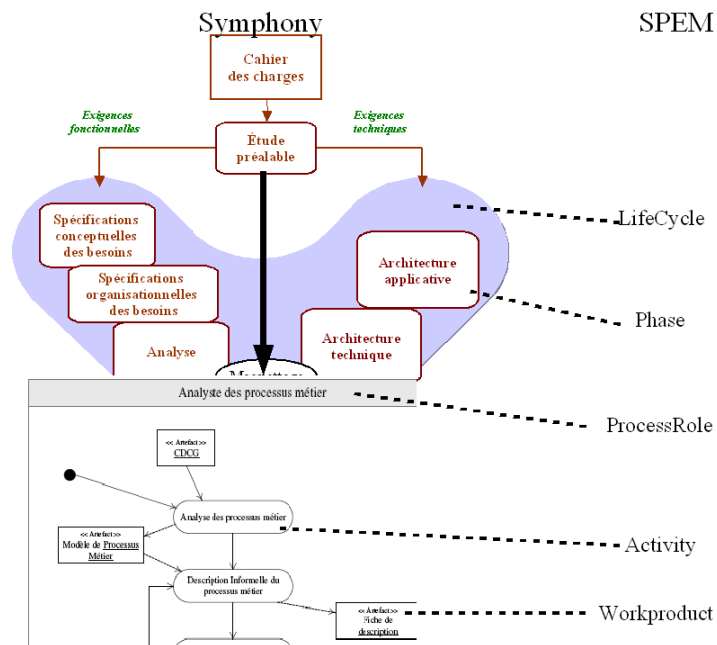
Symphony

SPEM

Cahier des charges

Exigences fonctionnelles

Exigences techniques

Étude préalable

Spécifications conceptuelles des besoins

Spécifications organisationnelles des besoins

Analyse

Architecture applicative

Architecture technique

LifeCycle

Phase

Analyste des processus métier

ProcessRole

<< Artefact >> CDCG

Analyse des processus métier

<< Artefact >> Modèle de Processus Métier

Activity

Description Informelle du processus métier

<< Artefact >> Fiche de description

Workproduct